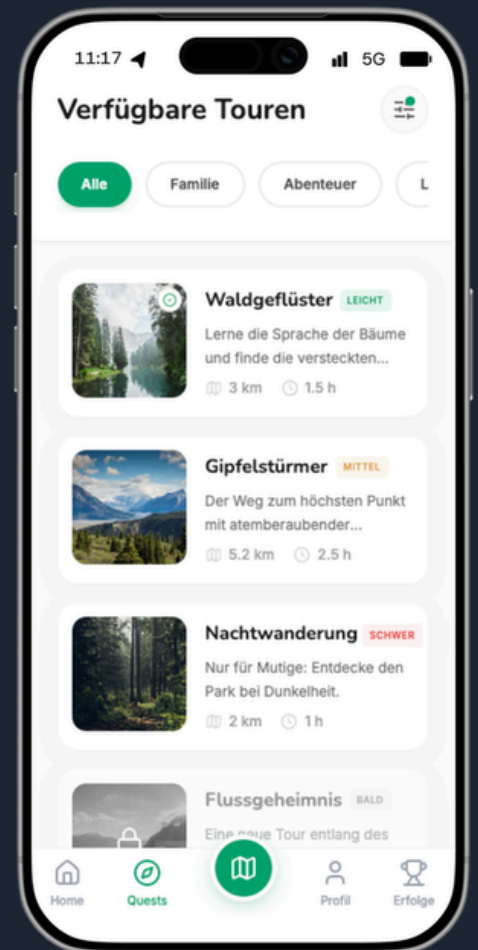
11:17 5G

Verfügbare Touren

Alle Familie Abenteuer L

Waldgeflüster LEICHT
Lerne die Sprache der Bäume und finde die versteckten...
3 km 1.5 h

Gipfelstürmer MITTEL
Der Weg zum höchsten Punkt mit atemberaubender...
5.2 km 2.5 h

Nachtwanderung SCHWER
Nur für Mutige: Entdecke den Park bei Dunkelheit.
2 km 1 h

Flussgeheimnis BALD
Eine neue Tour entlang des

Home Quests Profil Erfolge